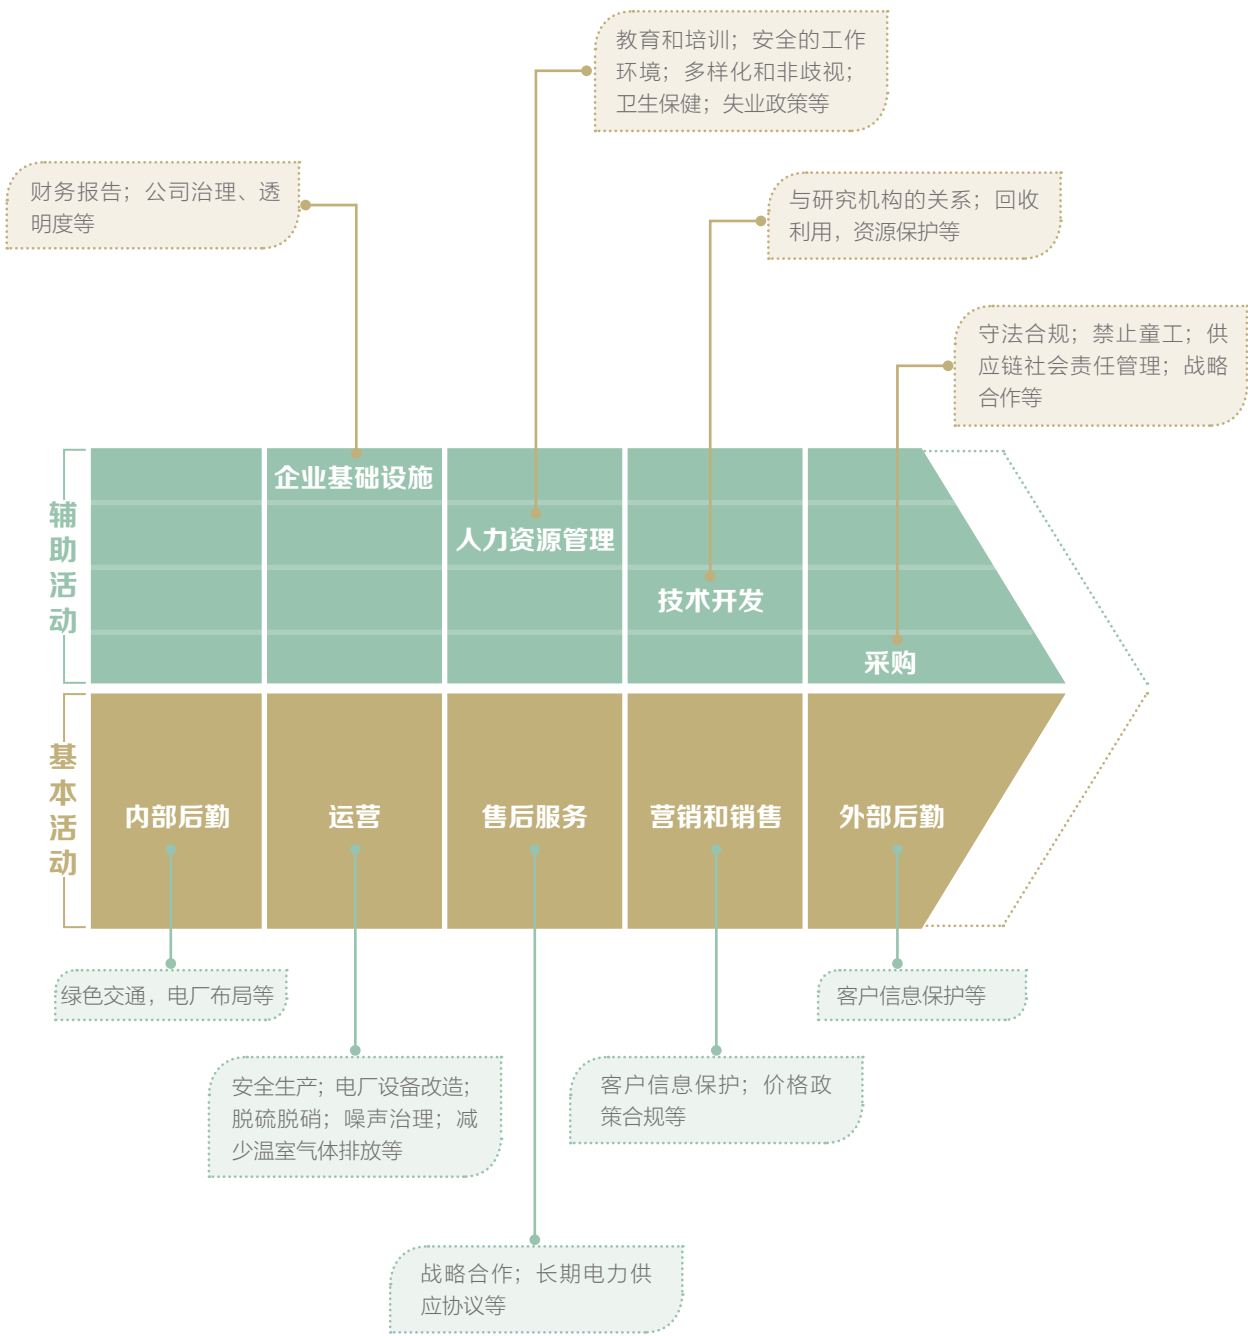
教育和培训；安全的工作环境；多样化和非歧视；卫生保健；失业政策等

财务报告；公司治理、透明度等

与研究机构的关系；回收利用，资源保护等

守法合规；禁止童工；供应链社会责任管理；战略合作等

辅助活动

企业基础设施

人力资源管理

技术开发

采购

基本活动

内部后勤

运营

售后服务

营销和销售

外部后勤

绿色交通，电厂布局等

客户信息保护等

安全生产；电厂设备改造；脱硫脱硝；噪声治理；减少温室气体排放等

客户信息保护；价格政策合规等

战略合作；长期电力供应协议等